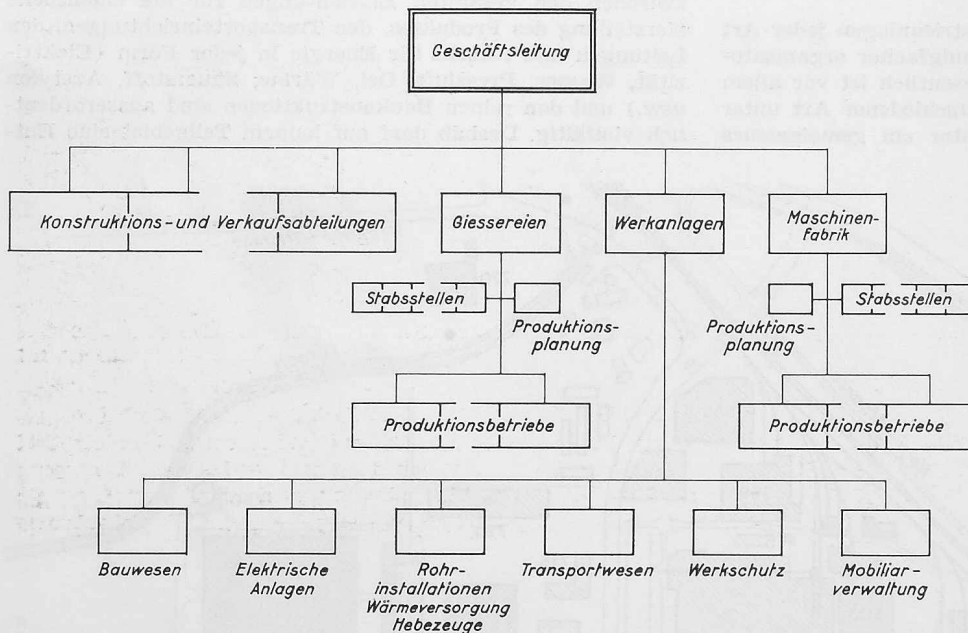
Geschäftsleitung

Konstruktions- und Verkaufsabteilungen

Giessereien

Werkanlagen

Maschinen-fabrik

Stabsstellen

Produktions-planung

Produktions-planung

Stabsstellen

Produktionsbetriebe

Produktionsbetriebe

Bauwesen

Elektrische Anlagen

Rohr-installationen Wärmeversorgung Hebezeuge

Transportwesen

Werkschutz

Mobiliar-verwaltung